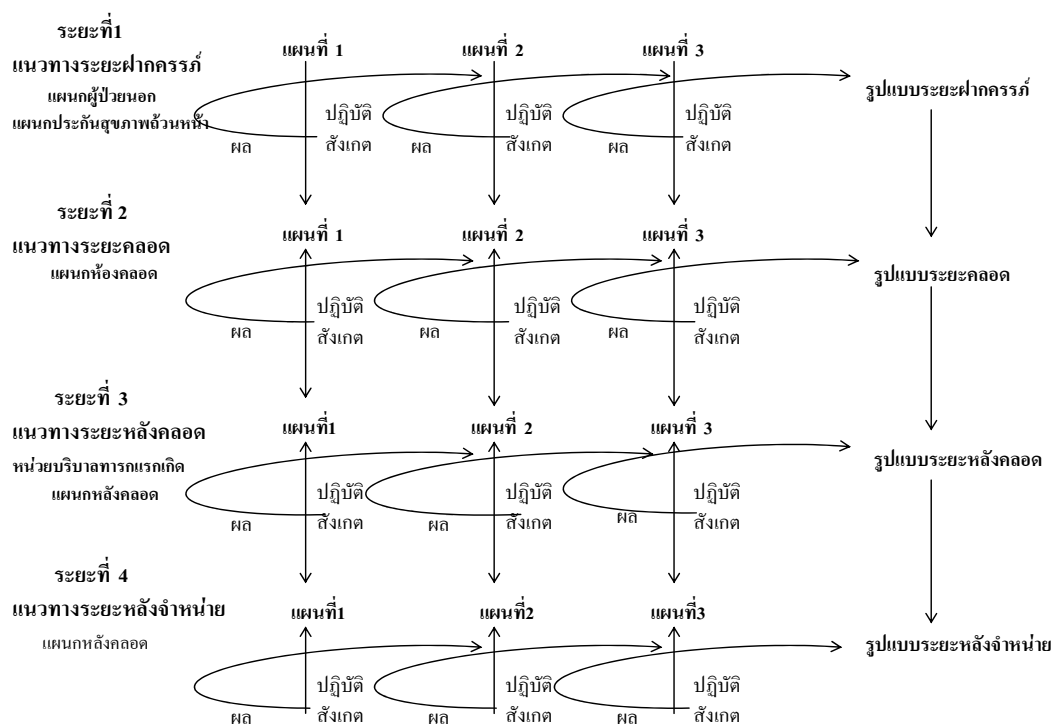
ระยะที่1
แนวทางระยะฝากครรภ์
แผนกผู้ป่วยนอก
แผนกประกันสุขภาพถ้วนหน้า

แผนที่ 1
ปฏิบัติ
สังเกต
ผล

แผนที่ 2
ปฏิบัติ
สังเกต
ผล

แผนที่ 3
ปฏิบัติ
สังเกต
ผล

รูปแบบระยะฝากครรภ์

ระยะที่ 2
แนวทางระยะคลอด
แผนกห้องคลอด

แผนที่ 1
ปฏิบัติ
สังเกต
ผล

แผนที่ 2
ปฏิบัติ
สังเกต
ผล

แผนที่ 3
ปฏิบัติ
สังเกต
ผล

รูปแบบระยะคลอด

ระยะที่ 3
แนวทางระยะหลังคลอด
หน่วยบริบาลทารกแรกเกิด
แผนกหลังคลอด

แผนที่1
ปฏิบัติ
สังเกต
ผล

แผนที่ 2
ปฏิบัติ
สังเกต
ผล

แผนที่ 3
ปฏิบัติ
สังเกต
ผล

รูปแบบระยะหลังคลอด

ระยะที่ 4
แนวทางระยะหลังจำหน่าย
แผนกหลังคลอด

แผนที่1
ปฏิบัติ
สังเกต
ผล

แผนที่2
ปฏิบัติ
สังเกต
ผล

แผนที่3
ปฏิบัติ
สังเกต
ผล

รูปแบบระยะหลังจำหน่าย